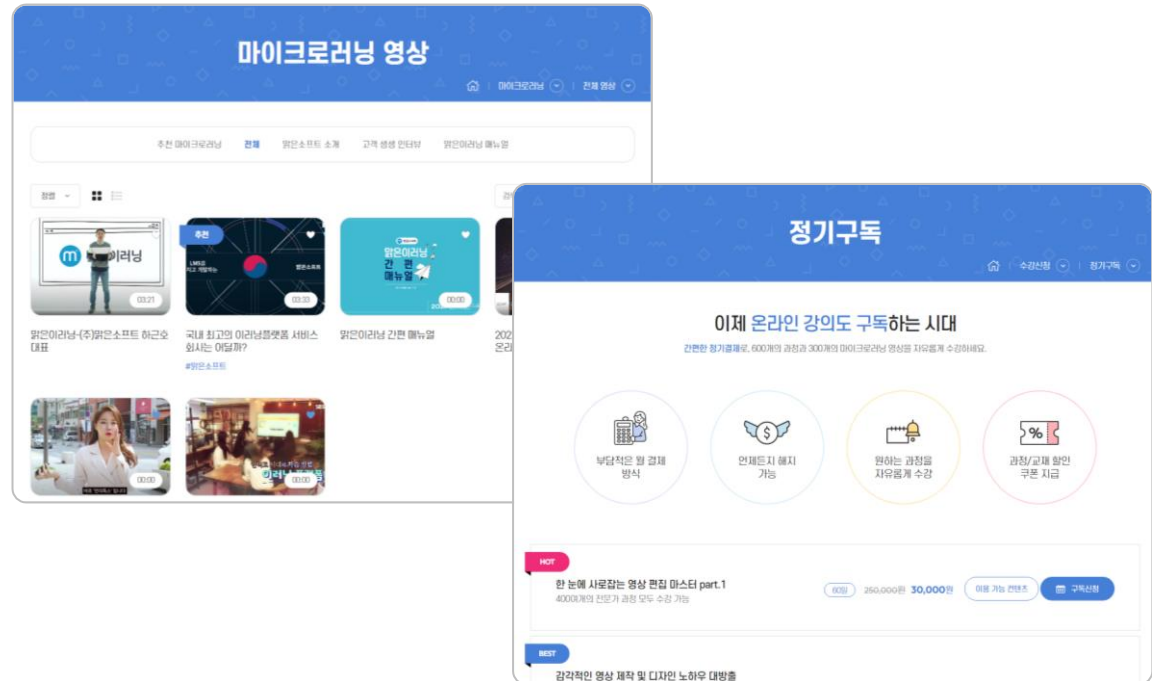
마이크로러닝 영상

마이크로러닝 | 전체 영상

추천 마이크로러닝 | 전체 | 맑은소프트 소개 | 고객 생생 인터뷰 | 맑은이러닝 매뉴얼

정렬

이러닝

03:21

맑은이러닝-(주)맑은소프트 하근오 대표

추천

LMS로 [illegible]

맑은소프트

03:33

국내 최고의 이러닝플랫폼 서비스 회사는 어딜까?

#맑은소프트

맑은이러닝 간편 매뉴얼

00:00

맑은이러닝 간편 매뉴얼

202 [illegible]
온리 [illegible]

00:00

이러닝 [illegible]

00:00

정기구독

수강신청 | 정기구독

이제 온라인 강의도 구독하는 시대

간편한 정기결제로, 600개의 과정과 300개의 마이크로러닝 영상을 자유롭게 수강하세요.

부담적은 월 결제 방식

언제든지 해지 가능

원하는 과정을 자유롭게 수강

과정/교재 할인 쿠폰 지급

HOT

한 눈에 사로잡는 영상 편집 마스터 part.1

400여개의 전문가 과정 모두 수강 가능

60일 250,000원 30,000원

이용 가능 컨텐츠

구독신청

BEST

감각적인 영상 제작 및 디자인 노하우 대방출